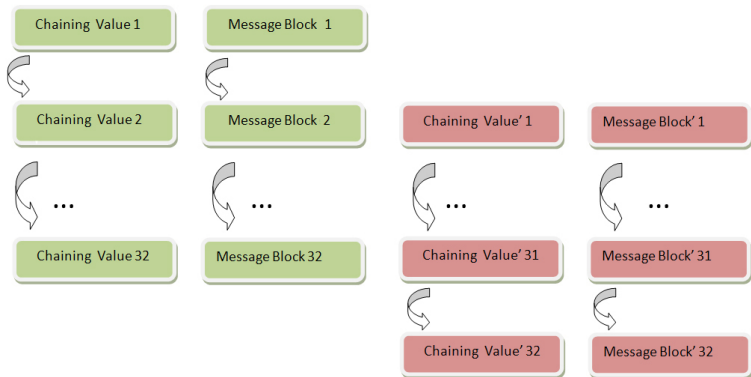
Chaining Value 1

Message Block 1

Chaining Value 2

Message Block 2

…

…

Chaining Value 32

Message Block 32

Chaining Value' 1

Message Block' 1

…

…

Chaining Value' 31

Message Block' 31

Chaining Value' 32

Message Block' 32